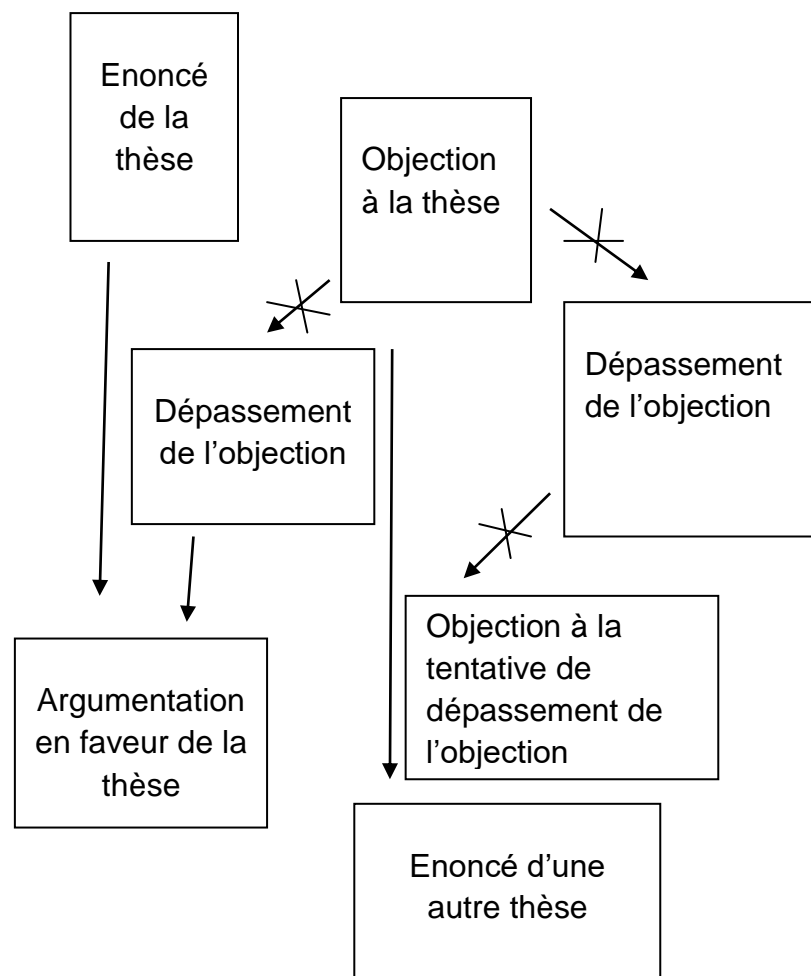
Enoncé de la thèse

Objection à la thèse

Dépassement de l'objection

Dépassement de l'objection

Objection à la tentative de dépassement de l'objection

Argumentation en faveur de la thèse

Enoncé d'une autre thèse